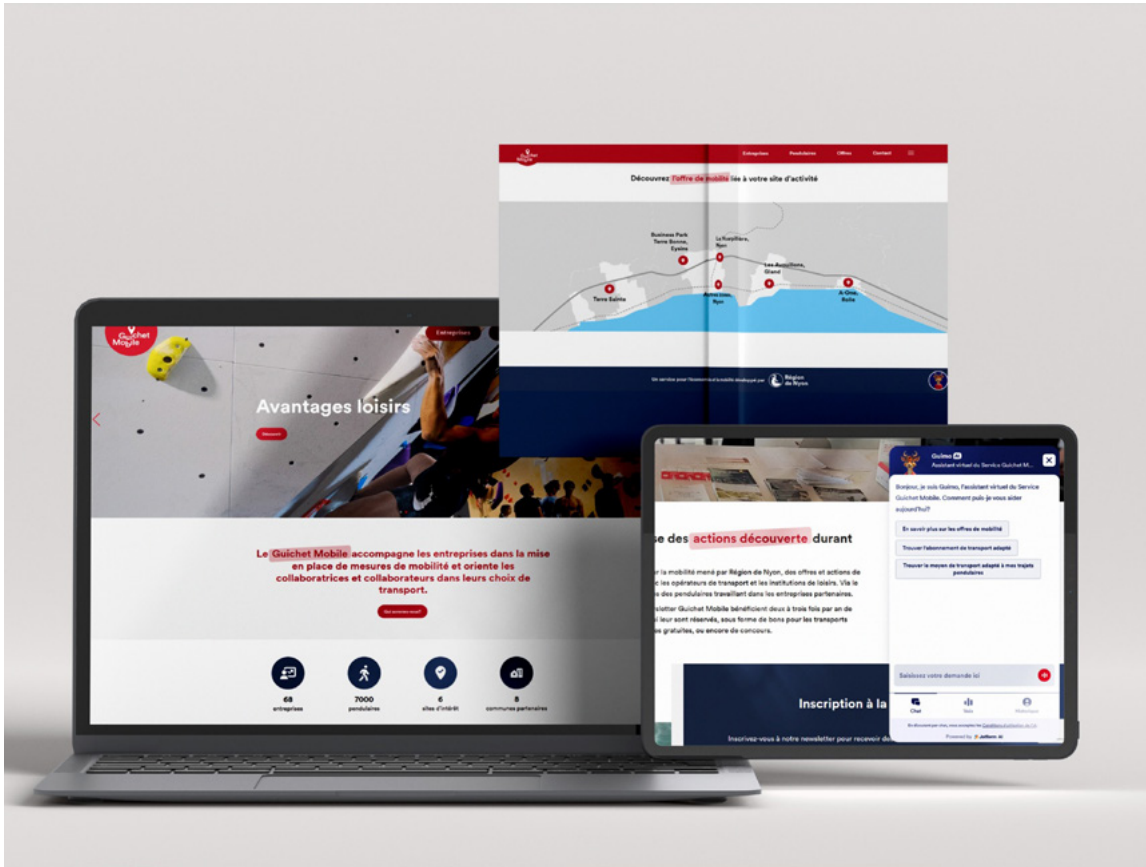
Guichet Mobile

Entreprises Pendulaires Offres Contact

Découvrez l'offre de mobilité liée à votre site d'activité

Business Park Terre Bonne, Eysins

La Rupillière, Nyon

Les Avouillons, Gland

Terre Sainte

Nyon

A-One, Rolle

Un service pour l'économie et la mobilité développé par Région de Nyon

Guichet Mobile

Entreprises

Avantages loisirs

Découvrir

Le Guichet Mobile accompagne les entreprises dans la mise en place de mesures de mobilité et oriente les collaboratrices et collaborateurs dans leurs choix de transport.

En savoir plus

68 entreprises

7000 pendulaires

6 sites d'intérêt

8 communes partenaires

se des actions découverte durant

la mobilité mené par Région de Nyon, des offres et actions de les opérateurs de transport et les institutions de loisirs. Via le des pendulaires travaillant dans les entreprises partenaires.

sletter Guichet Mobile bénéficient deux à trois fois par an de leur sont réservés, sous forme de bons pour les transports s gratuites, ou encore de concours.

Inscription à la

Inscrivez-vous à notre newsletter pour recevoir de

Guimo AI
Assistant virtuel du Service Guichet M...

Bonjour, je suis Guimo, l'assistant virtuel du Service Guichet Mobile. Comment puis-je vous aider aujourd'hui?

En savoir plus sur les offres de mobilité

Trouver l'abonnement de transport adapté

Trouver le moyen de transport adapté à mes trajets pendulaires

Saisissez votre demande ici

Chat

Powered by